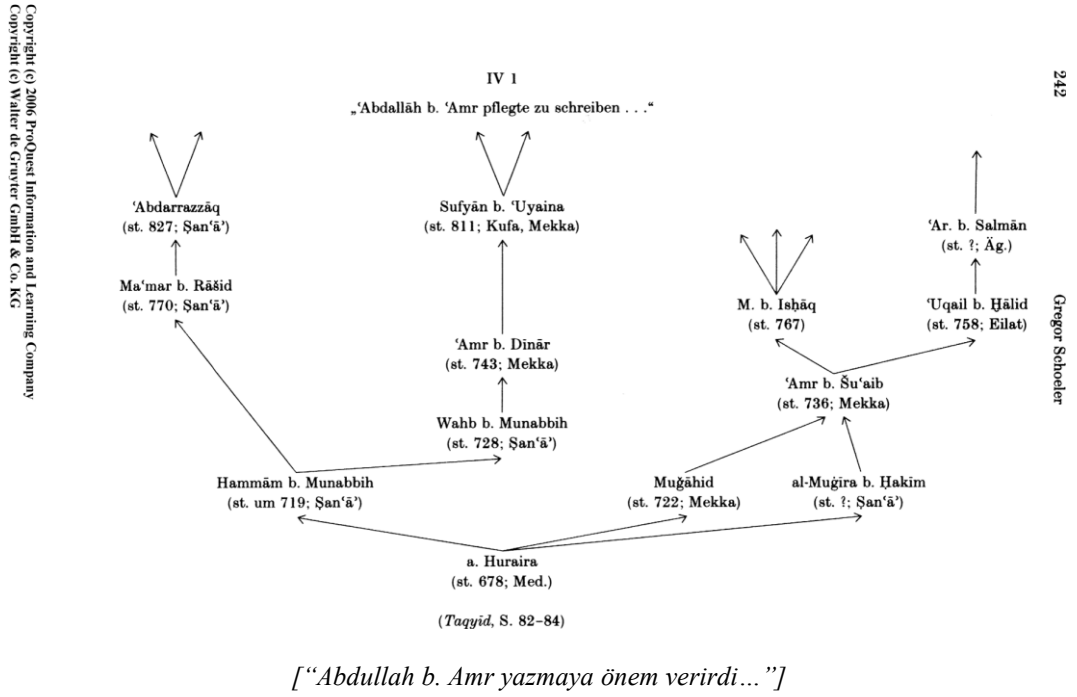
Copyright (c) 2006 ProQuest Information and Learning Company
Copyright (c) Walter de Gruyter GmbH & Co. KG

242

Gregor Schoeler

IV 1

„ʿAbdallāh b. ʿAmr pflegte zu schreiben . . ."

ʿAbdarrazzāq (st. 827; Ṣanʿāʾ)

Sufyān b. ʿUyaina (st. 811; Kufa, Mekka)

ʿAr. b. Salmān (st. ?; Äg.)

Maʿmar b. Rāšid (st. 770; Ṣanʿāʾ)

M. b. Isḥāq (st. 767)

ʿUqail b. Ḫālid (st. 758; Eilat)

ʿAmr b. Dīnār (st. 743; Mekka)

ʿAmr b. Šuʿaib (st. 736; Mekka)

Wahb b. Munabbih (st. 728; Ṣanʿāʾ)

Hammām b. Munabbih (st. um 719; Ṣanʿāʾ)

Muǧāhid (st. 722; Mekka)

al-Muġīra b. Ḥakīm (st. ?; Ṣanʿāʾ)

a. Huraira (st. 678; Med.)

(Taqyīd, S. 82–84)

[“Abdullah b. Amr yazmaya önem verirdi…”]